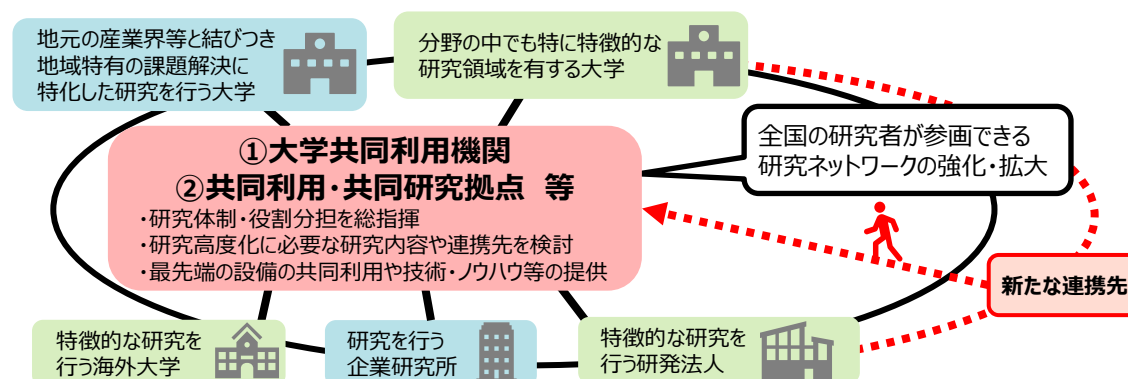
地元の産業界等と結びつき地域特有の課題解決に特化した研究を行う大学

分野の中でも特に特徴的な研究領域を有する大学

①大学共同利用機関
②共同利用・共同研究拠点　等

・研究体制・役割分担を総指揮
・研究高度化に必要な研究内容や連携先を検討
・最先端の設備の共同利用や技術・ノウハウ等の提供

全国の研究者が参画できる研究ネットワークの強化・拡大

新たな連携先

特徴的な研究を行う海外大学

研究を行う企業研究所

特徴的な研究を行う研発法人